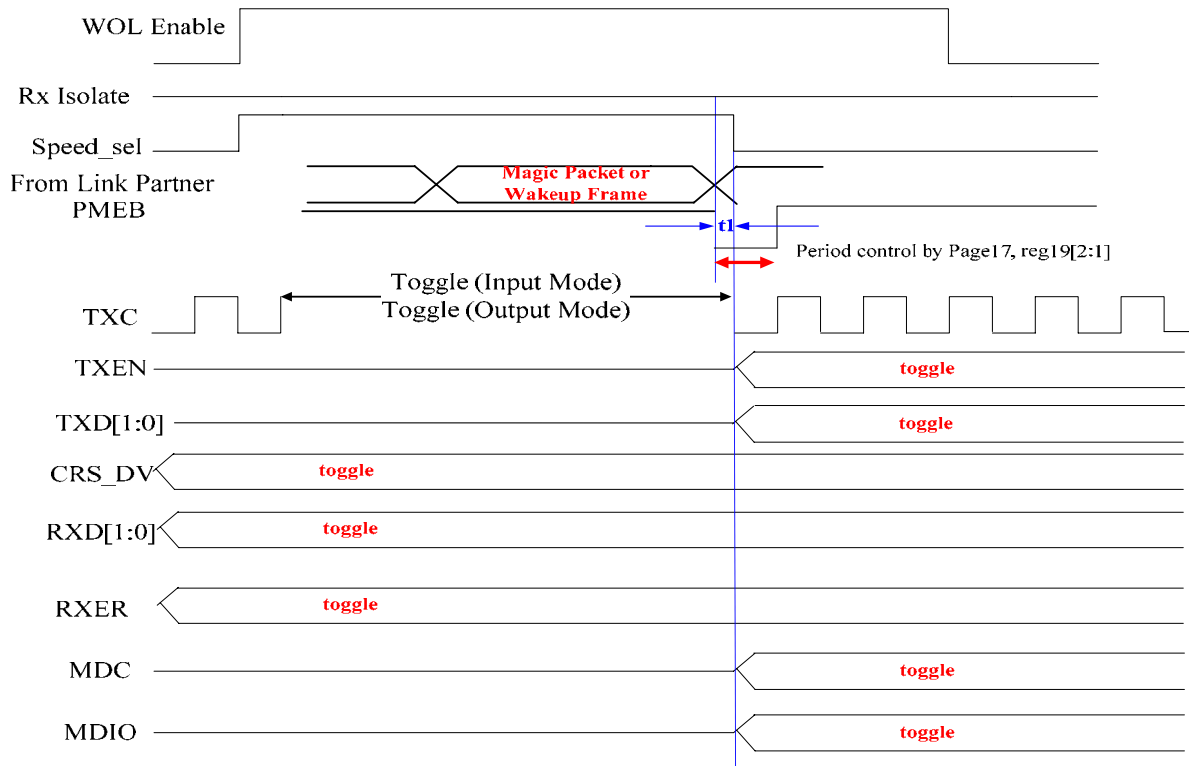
WOL Enable

Rx Isolate

Speed_sel

From Link Partner

Magic Packet or Wakeup Frame

PMEB

t1

Period control by Page17, reg19[2:1]

Toggle (Input Mode)
Toggle (Output Mode)

TXC

TXEN

toggle

TXD[1:0]

toggle

CRS_DV

toggle

RXD[1:0]

toggle

RXER

toggle

MDC

toggle

MDIO

toggle